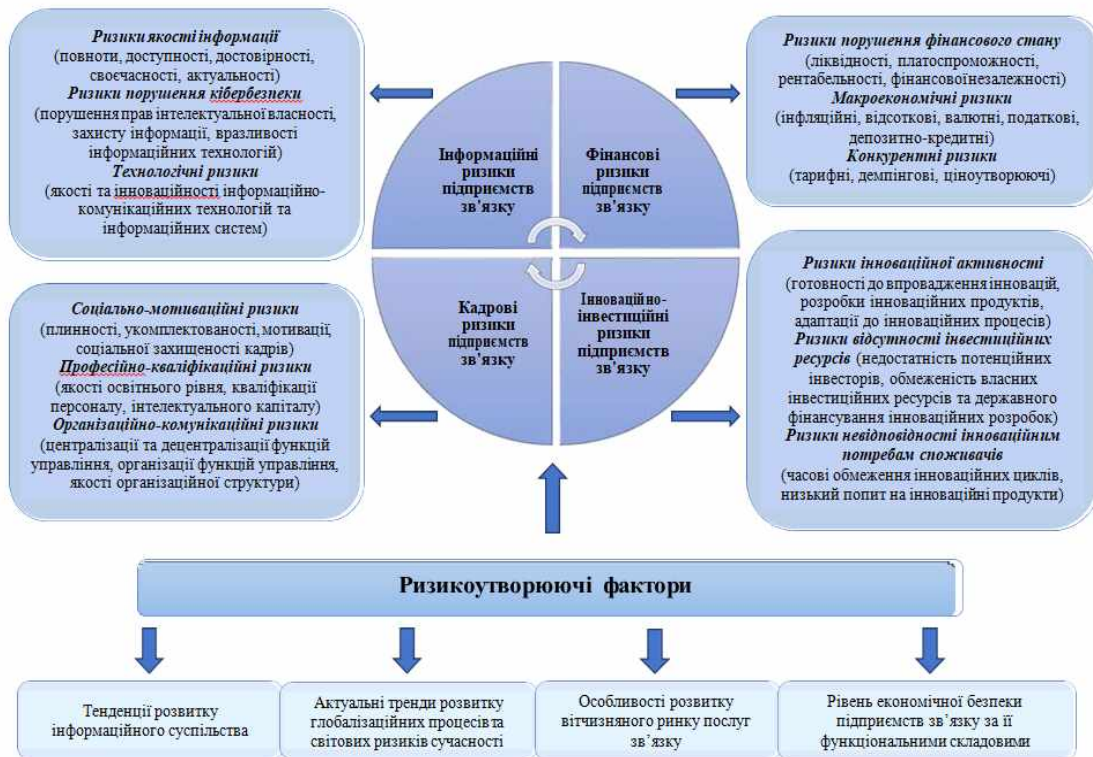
Ризики якості інформації
(повноти, доступності, достовірності, своєчасності, актуальності)
Ризики порушення кібербезпеки
(порушення прав інтелектуальної власності, захисту інформації, вразливості інформаційних технологій)
Технологічні ризики
(якості та інноваційності інформаційно-комунікаційних технологій та інформаційних систем)

Ризики порушення фінансового стану
(ліквідності, платоспроможності, рентабельності, фінансовоїнезалежності)
Макроекономічні ризики
(інфляційні, відсоткові, валютні, податкові, депозитно-кредитні)
Конкурентні ризики
(тарифні, демпінгові, ціноутворюючі)

Інформаційні ризики підприємств зв'язку

Фінансові ризики підприємств зв'язку

Кадрові ризики підприємств зв'язку

Інноваційно-інвестиційні ризики підприємств зв'язку

Соціально-мотиваційні ризики
(плинності, укомплектованості, мотивації, соціальної захищеності кадрів)
Професійно-кваліфікаційні ризики
(якості освітнього рівня, кваліфікації персоналу, інтелектуального капіталу)
Організаційно-комунікаційні ризики
(централізації та децентралізації функцій управління, організації функцій управління, якості організаційної структури)

Ризики інноваційної активності
(готовності до впровадження інновацій, розробки інноваційних продуктів, адаптації до інноваційних процесів)
Ризики відсутності інвестиційних ресурсів (недостатність потенційних інвесторів, обмеженість власних інвестиційних ресурсів та державного фінансування інноваційних розробок)
Ризики невідповідності інноваційним потребам споживачів
(часові обмеження інноваційних циклів, низький попит на інноваційні продукти)

Ризикоутворюючі фактори

Тенденції розвитку інформаційного суспільства

Актуальні тренди розвитку глобалізаційних процесів та світових ризиків сучасності

Особливості розвитку вітчизняного ринку послуг зв'язку

Рівень економічної безпеки підприємств зв'язку за її функціональними складовими